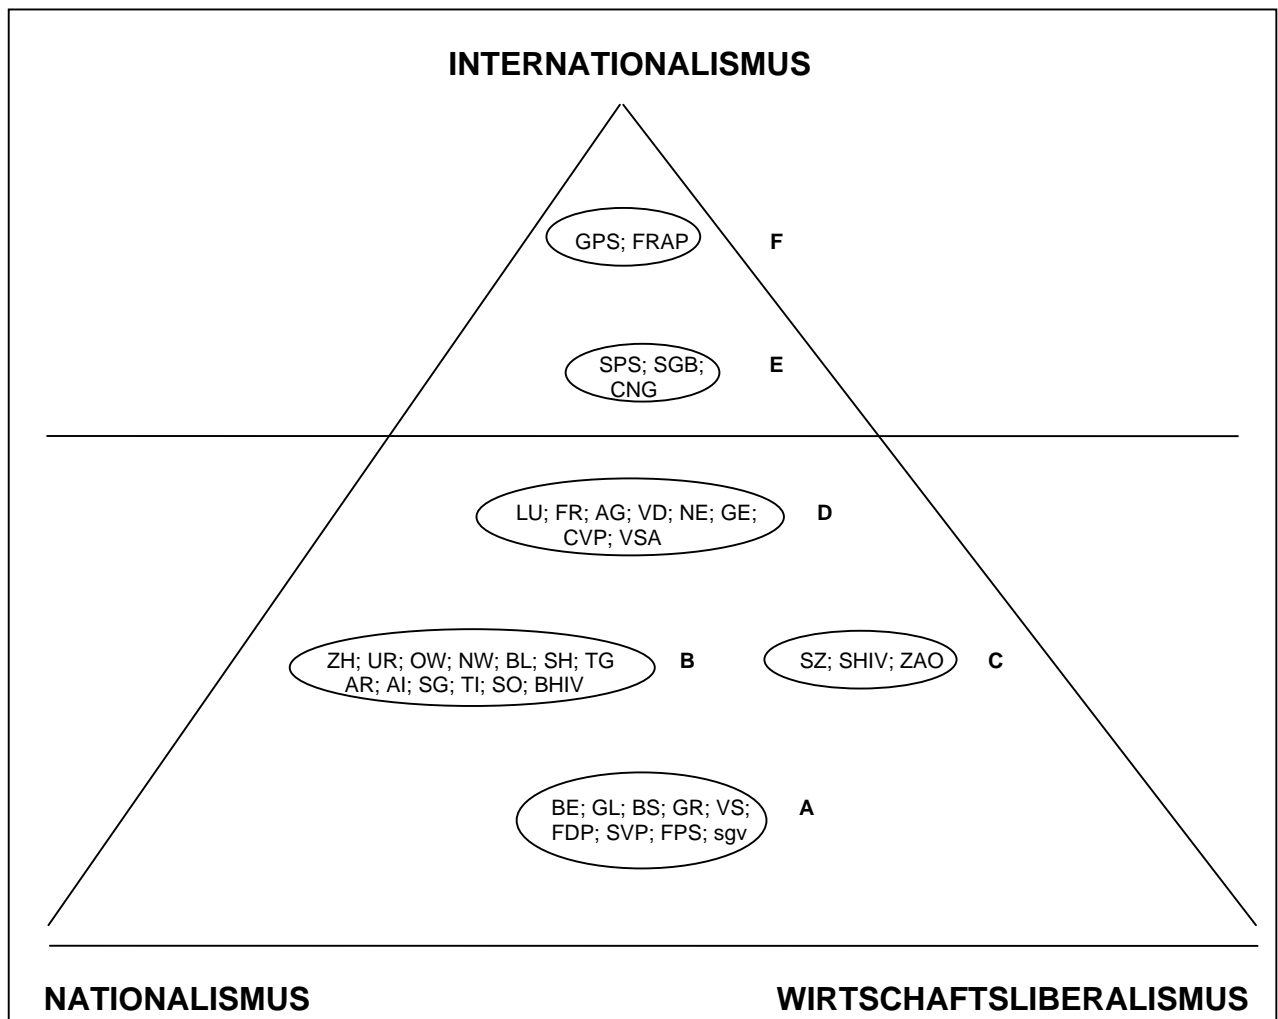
INTERNATIONALISMUS

GPS; FRAP F

SPS; SGB; CNG E

LU; FR; AG; VD; NE; GE; CVP; VSA D

ZH; UR; OW; NW; BL; SH; TG AR; AI; SG; TI; SO; BHIV B

SZ; SHIV; ZAO C

BE; GL; BS; GR; VS; FDP; SVP; FPS; sgv A

NATIONALISMUS

WIRTSCHAFTSLIBERALISMUS